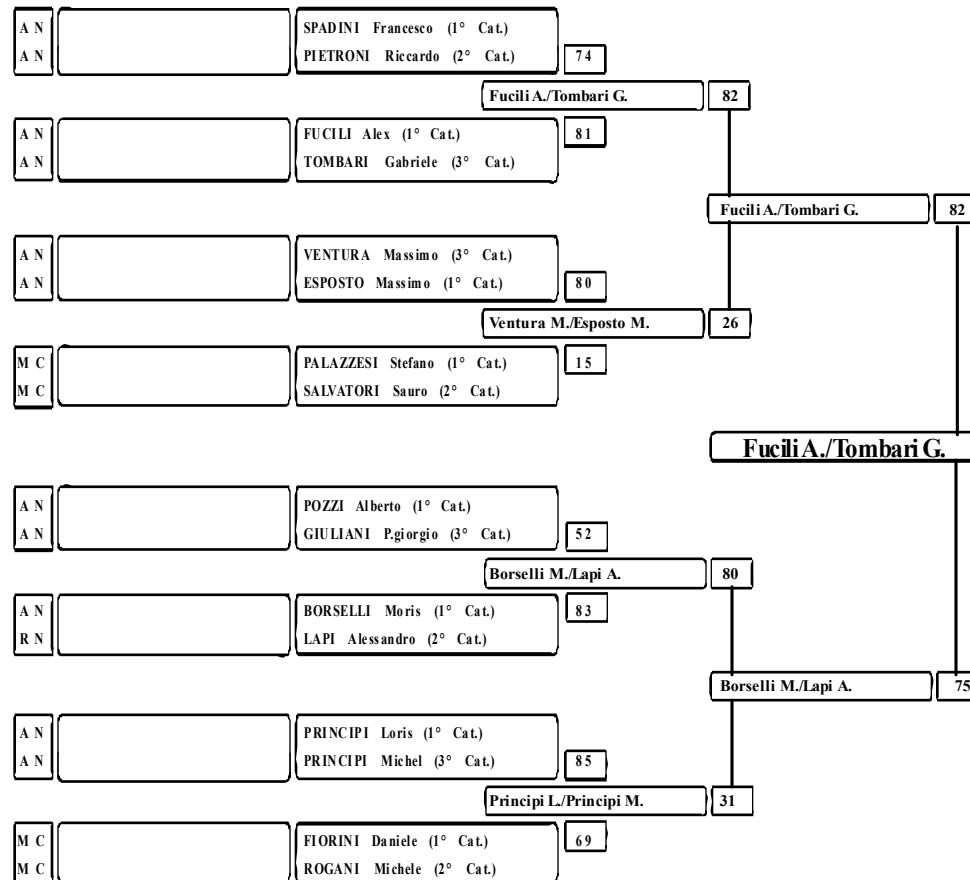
A N
A N
SPADINI Francesco (1° Cat.)
PIETRONI Riccardo (2° Cat.)
74

Fucili A./Tombari G.
82

A N
A N
FUCILI Alex (1° Cat.)
TOMBARI Gabriele (3° Cat.)
81

Fucili A./Tombari G.
82

A N
A N
VENTURA Massimo (3° Cat.)
ESPOSTO Massimo (1° Cat.)
80

Ventura M./Esposto M.
26

M C
M C
PALAZZESI Stefano (1° Cat.)
SALVATORI Sauro (2° Cat.)
15

Fucili A./Tombari G.

A N
A N
POZZI Alberto (1° Cat.)
GIULIANI P.giorgio (3° Cat.)
52

Borselli M./Lapi A.
80

A N
R N
BORSELLI Moris (1° Cat.)
LAPI Alessandro (2° Cat.)
83

Borselli M./Lapi A.
75

A N
A N
PRINCIPI Loris (1° Cat.)
PRINCIPI Michel (3° Cat.)
85

Principi L./Principi M.
31

M C
M C
FIORINI Daniele (1° Cat.)
ROGANI Michele (2° Cat.)
69